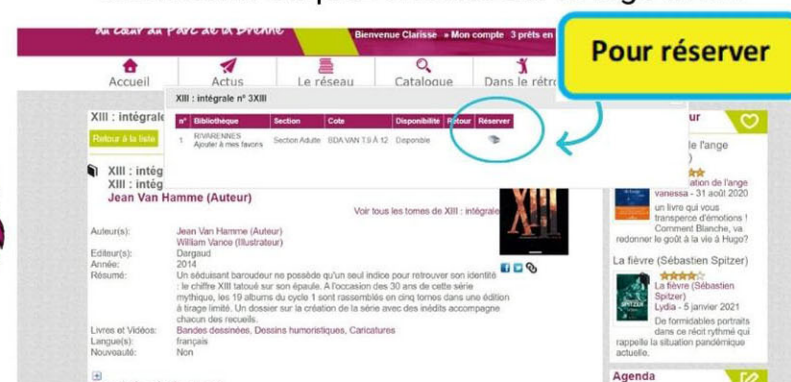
au cœur du Parc de la Brenne

Bienvenue Clarisse » Mon compte 3 prêts en

Pour réserver

Accueil Actus Le réseau Catalogue Dans le rétro

XIII : intégrale n° 3XIII

| n° | Bibliothèque | Section | Cote | Disponibilité | Retour | Réserver |
|---|---|---|---|---|---|---|
| 1 | RIVARENNES Ajouter à mes favoris | Section Adulte | BDA VAN T.9 À 12 | Disponible | | |

XIII : intégrale

Retour à la liste

XIII : intég
XIII : intég
Jean Van Hamme (Auteur)

Voir tous les tomes de XIII : intégrale

Auteur(s): Jean Van Hamme (Auteur)
William Vance (Illustrateur)
Editeur(s): Dargaud
Année: 2014
Résumé: Un séduisant baroudeur ne possède qu'un seul indice pour retrouver son identité : le chiffre XIII tatoué sur son épaule. A l'occasion des 30 ans de cette série mythique, les 19 albums du cycle 1 sont rassemblés en cinq tomes dans une édition à tirage limité. Un dossier sur la création de la série avec des inédits accompagne chacun des recueils.
Livres et Vidéos: Bandes dessinées, Dessins humoristiques, Caricatures
Langue(s): français
Nouveauté: Non

ur
le l'ange
)
ation de l'ange
vanessa - 31 août 2020
un livre qui vous transperce d'émotions ! Comment Blanche, va redonner le goût à la vie à Hugo?

La fièvre (Sébastien Spitzer)
La fièvre (Sébastien Spitzer)
Lydia - 5 janvier 2021
De formidables portraits dans ce récit rythmé qui rappelle la situation pandémique actuelle.

Agenda